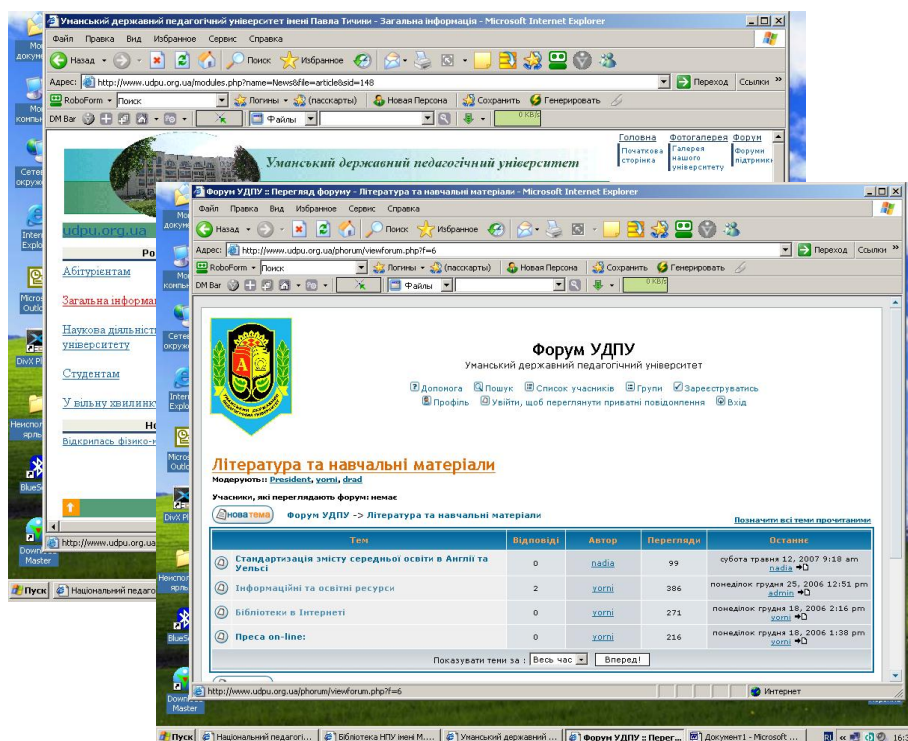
Уманський державний педагогічний університет імені Павла Тичини - Загальна інформація - Microsoft Internet Explorer

Файл Правка Вид Избранное Сервис Справка

Назад Поиск Избранное

Адрес: http://www.udpu.org.ua/modules.php?name=News&file=article&sid=148

Переход Ссылки

RoboForm Поиск Логины (пасскарты) Новая Персона Сохранить Генерировать

DM Bar Файлы 0 KB/s

Головна Початкова сторінка
Фотогалерея Галерея нашого університету
Форум Форумів підтримки

Уманський державний педагогічний університет

udpu.org.ua

Ро

Абітурієнтам

Загальна інформа

Наукова діяльніст університету

Студентам

У вільну хвилинк

Не

Відкрилась фізико-

http://www.udpu.org.ua

Пуск Національний педаго

Форум УДПУ :: Перегляд форуму - Література та навчальні матеріали - Microsoft Internet Explorer

Файл Правка Вид Избранное Сервис Справка

Назад Поиск Избранное

Адрес: http://www.udpu.org.ua/phorum/viewforum.php?f=6

Переход Ссылки

RoboForm Поиск Логины (пасскарты) Новая Персона Сохранить Генерировать

DM Bar Файлы 0 KB/s

Форум УДПУ
Уманський державний педагогічний університет

Допомога Пошук Список учасників Групи Зареєструватись
Профіль Увійти, щоб переглянути приватні повідомлення Вхід

Література та навчальні матеріали
Модерують: President, yorni, drad

Учасники, які переглядають форум: немає

нова тема Форум УДПУ -> Література та навчальні матеріали

Позначити всі теми прочитаними

| Тем | Відповіді | Автор | Перегляди | Останнє |
|---|---|---|---|---|
| Стандартизація змісту середньої освіти в Англії та Уельсі | 0 | nadia | 99 | субота травня 12, 2007 9:18 am nadia |
| Інформаційні та освітні ресурси | 2 | yorni | 386 | понеділок грудня 25, 2006 12:51 pm admin |
| Бібліотеки в Інтернеті | 0 | yorni | 271 | понеділок грудня 18, 2006 2:16 pm yorni |
| Преса on-line: | 0 | yorni | 216 | понеділок грудня 18, 2006 1:38 pm yorni |

Показувати теми за : Весь час Вперед!

http://www.udpu.org.ua/phorum/viewforum.php?f=6

Интернет

Пуск Національний педагогі... Бібліотека НПУ імені М.... Уманський державний ... Форум УДПУ :: Перег... Документ1 - Microsoft ... 16:3